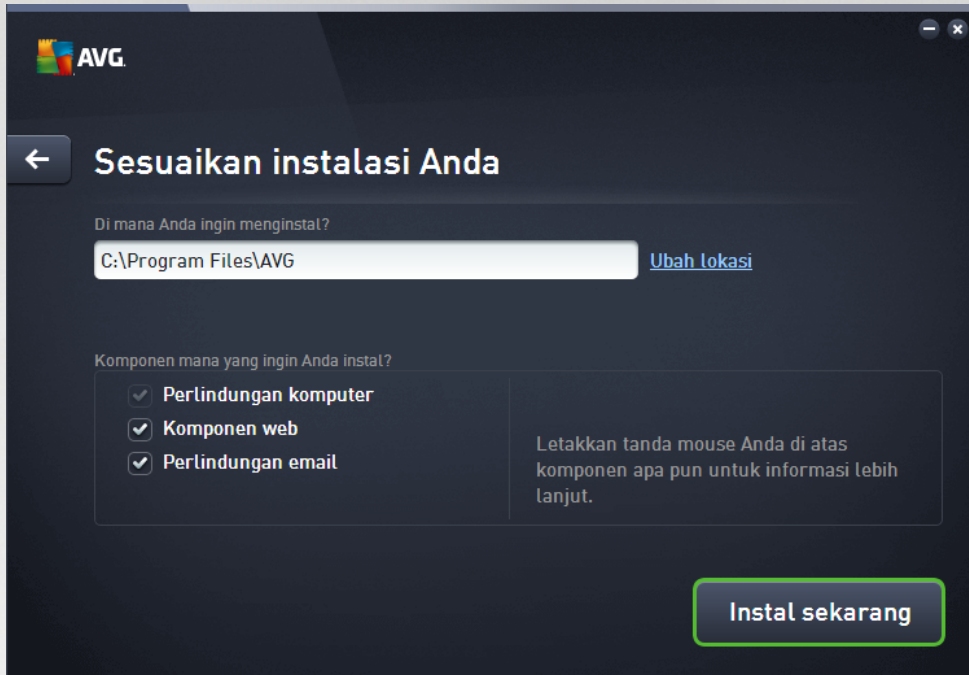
AVG.

Sesuaikan instalasi Anda

Di mana Anda ingin menginstal?

C:\Program Files\AVG

Ubah lokasi

Komponen mana yang ingin Anda instal?

Perlindungan komputer
Komponen web
Perlindungan email

Letakkan tanda mouse Anda di atas komponen apa pun untuk informasi lebih lanjut.

Instal sekarang